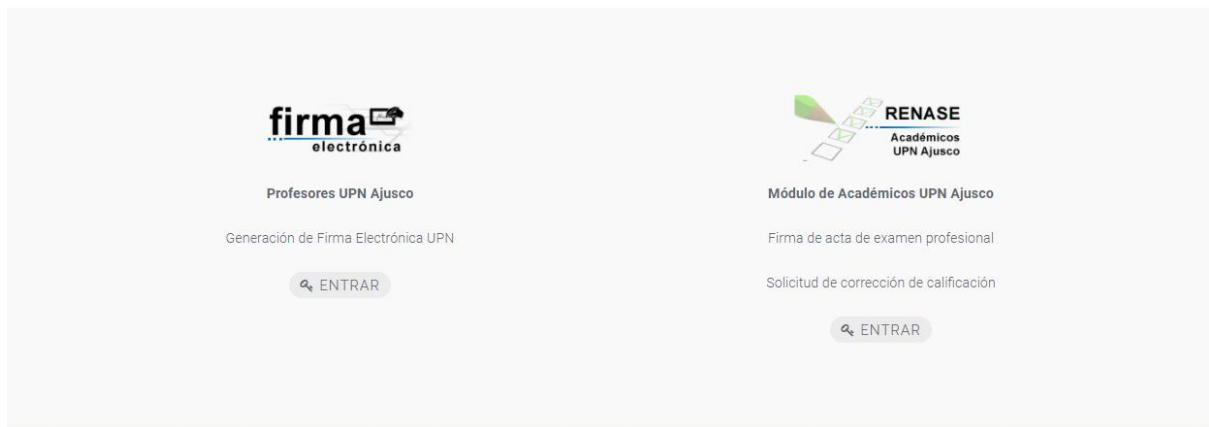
firma electrónica

Profesores UPN Ajusco

Generación de Firma Electrónica UPN

ENTRAR

RENASE
Académicos
UPN Ajusco

Módulo de Académicos UPN Ajusco

Firma de acta de examen profesional

Solicitud de corrección de calificación

ENTRAR